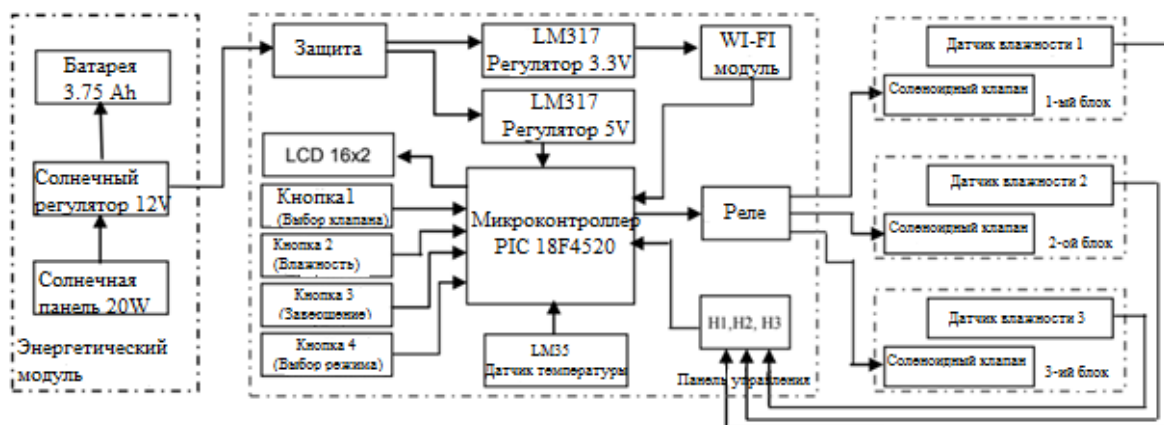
Батарея 3.75 Ah

Солнечный регулятор 12V

Солнечная панель 20W

Энергетический модуль

Защита

LM317 Регулятор 3.3V

WI-FI модуль

LM317 Регулятор 5V

LCD 16x2

Кнопка1 (Выбор клапана)

Кнопка 2 (Влажность)

Кнопка 3 (Завеошение)

Кнопка 4 (Выбор режима)

Микроконтроллер PIC 18F4520

LM35 Датчик температуры

Реле

H1,H2, H3

Панель управления

Датчик влажности 1

Соленоидный клапан

1-ый блок

Датчик влажности 2

Соленоидный клапан

2-ой блок

Датчик влажности 3

Соленоидный клапан

3-ий блок